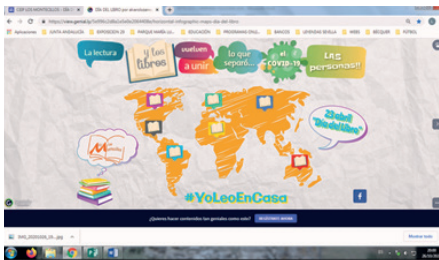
CEIP LOS MONTECILLOS | DÍA DEL LIBRO por alvaroloper...

https://view.genial.ly/5e8f9fc2a8a2c0e0e2684f08a/horizontal-infographic-mapa-dia-del-libro

Aplicaciones | JUNTA ANDALUCÍA | EXPOSICIÓN 29 | PARQUE MARÍA LU... | EDUCACIÓN | PROGRAMAS EDUC... | BANCOS | LIMPIEZAS SEVILLA | WEBS | BECQUER | FÚTBOL

La lectura | y los libros | vuelven a unir | lo que separó... | el COVID-19 | LAS personas!!

¡Feliz "Día del Libro"!

#YoLeoEnCasa

¿Quieres hacer contenidos tan geniales como este? | REGÍSTRATE AHORA

Mostrar todo